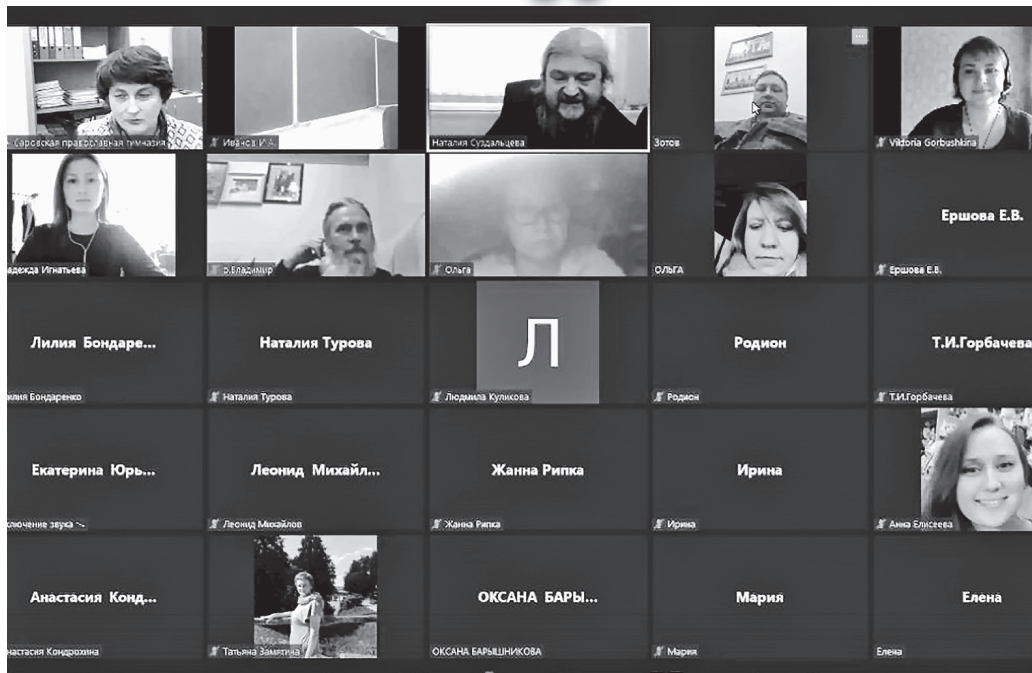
Саровская православная гимназия
Иванов И.А.
Наталия Суздальцева
Зотов
Victoria Gorbushkina
Надежда Игнатьева
Э.Владимир
Ольга
ОЛЬГА
Ершова Е.В.
Ершова Е.В.
Лилия Бондаре...
Лилия Бондаренко
Наталия Турова
Наталия Турова
Л
Людмила Куликова
Родион
Родион
Т.И.Горбачева
Т.И.Горбачева
Екатерина Юрь...
включение звука
Леонид Михайл...
Леонид Михайлов
Жанна Рипка
Жанна Рипка
Ирина
Ирина
Анна Елисеева
Анастасия Конд...
Анастасия Кондрохина
Татьяна Замятина
ОКСАНА БАРЫ...
ОКСАНА БАРЫШНИКОВА
Мария
Мария
Елена
Елена